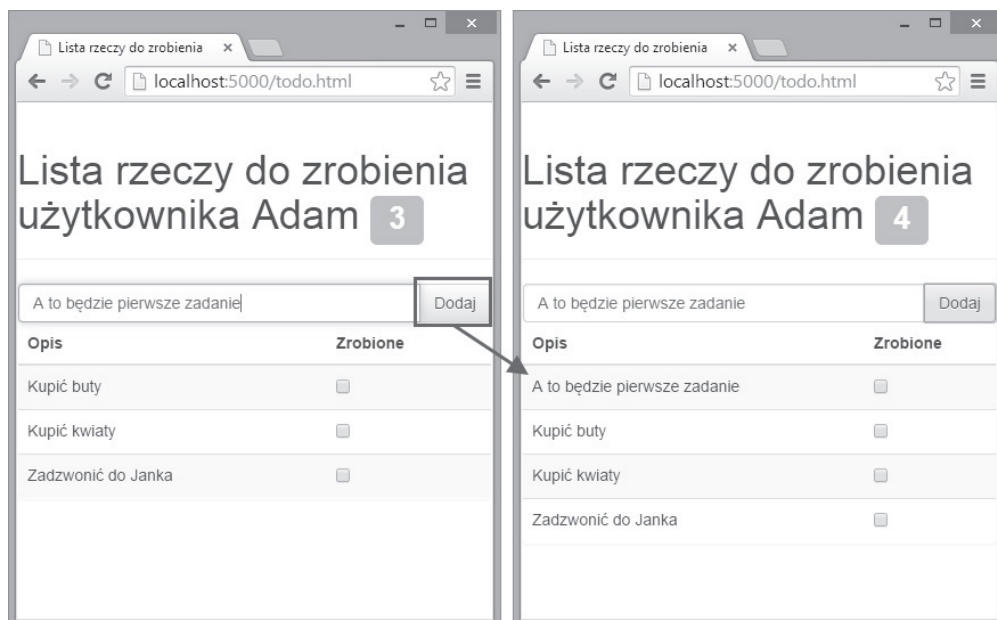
Lista rzeczy do zrobienia ×

localhost:5000/todo.html

Lista rzeczy do zrobienia użytkownika Adam 3

A to będzie pierwsze zadanie

Dodaj

| Opis | Zrobione |
|---|---|
| Kupić buty | |
| Kupić kwiaty | |
| Zadzwonić do Janka | |

Lista rzeczy do zrobienia ×

localhost:5000/todo.html

Lista rzeczy do zrobienia użytkownika Adam 4

A to będzie pierwsze zadanie

Dodaj

| Opis | Zrobione |
|---|---|
| A to będzie pierwsze zadanie | |
| Kupić buty | |
| Kupić kwiaty | |
| Zadzwonić do Janka | |